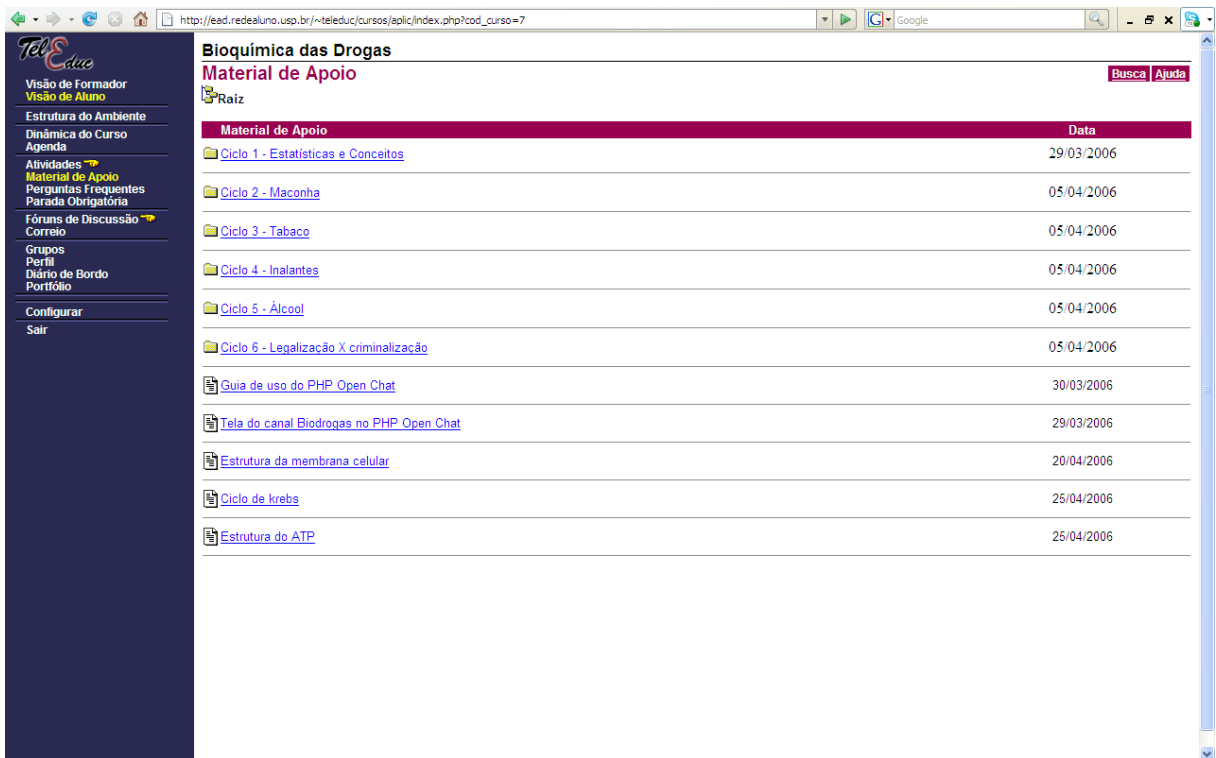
http://ead.redealuno.usp.br/~teleduc/cursos/aplic/index.php?cod_curso=7

Google

TelEduc

Visão de Formador
Visão de Aluno

Estrutura do Ambiente
Dinâmica do Curso
Agenda
Atividades
Material de Apoio
Perguntas Frequentes
Parada Obrigatória
Fóruns de Discussão
Correio
Grupos
Perfil
Diário de Bordo
Portfólio
Configurar
Sair

Bioquímica das Drogas

Material de Apoio

Busca Ajuda

Raiz

| Material de Apoio | Data |
|---|---|
| Ciclo 1 - Estatísticas e Conceitos | 29/03/2006 |
| Ciclo 2 - Maconha | 05/04/2006 |
| Ciclo 3 - Tabaco | 05/04/2006 |
| Ciclo 4 - Inalantes | 05/04/2006 |
| Ciclo 5 - Álcool | 05/04/2006 |
| Ciclo 6 - Legalização X criminalização | 05/04/2006 |
| Guia de uso do PHP Open Chat | 30/03/2006 |
| Tela do canal Biodrogas no PHP Open Chat | 29/03/2006 |
| Estrutura da membrana celular | 20/04/2006 |
| Ciclo de krebs | 25/04/2006 |
| Estrutura do ATP | 25/04/2006 |